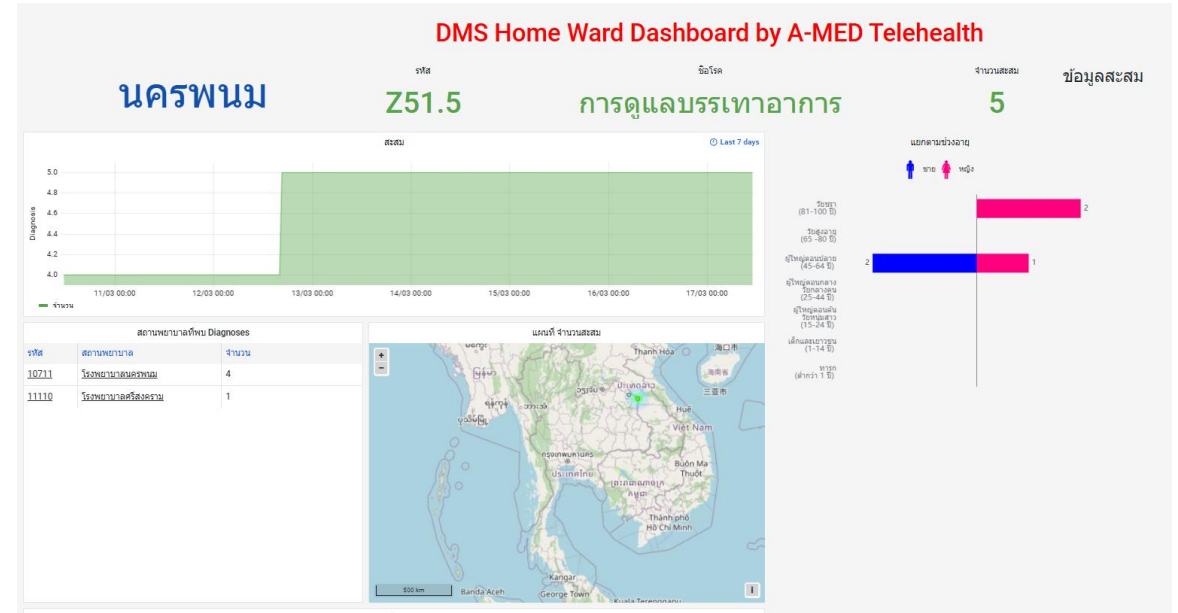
DMS Home Ward Dashboard by A-MED Telehealth

นครพนม

รหัส
Z51.5

ชื่อโรค
การดูแลบรรเทาอาการ

จำนวนสะสม
5

ข้อมูลสะสม

สะสม
Last 7 days

Diagnoses
5.0
4.8
4.6
4.4
4.2
4.0
11/03 00:00
12/03 00:00
13/03 00:00
14/03 00:00
15/03 00:00
16/03 00:00
17/03 00:00
จำนวน

แยกตามช่วงอายุ
ชาย
หญิง
วัยชรา (81-100 ปี)
วัยสูงอายุ (65 -80 ปี)
ผู้ใหญ่ตอนปลาย (45-64 ปี)
ผู้ใหญ่ตอนกลาง วัยกลางคน (25-44 ปี)
ผู้ใหญ่ตอนต้น วัยหนุ่มสาว (15-24 ปี)
เด็กและเยาวชน (1-14 ปี)
ทารก (ต่ำกว่า 1 ปี)
2
2
1

สถานพยาบาลที่พบ Diagnoses

| รหัส | สถานพยาบาล | จำนวน |
|---|---|---|
| 10711 | โรงพยาบาลนครพนม | 4 |
| 11110 | โรงพยาบาลศรีสงคราม | 1 |

แผนที่ จำนวนสะสม
+
−
Thanh Hóa
海口市
ประเทศลาว
三亚市
Huế
Việt Nam
กรุงเทพมหานคร
ประเทศไทย
Buôn Ma Thuột
กัมพูชา
Thành phố Hồ Chí Minh
Kangar
Banda Aceh
George Town
Kuala Terengganu
500 km
i